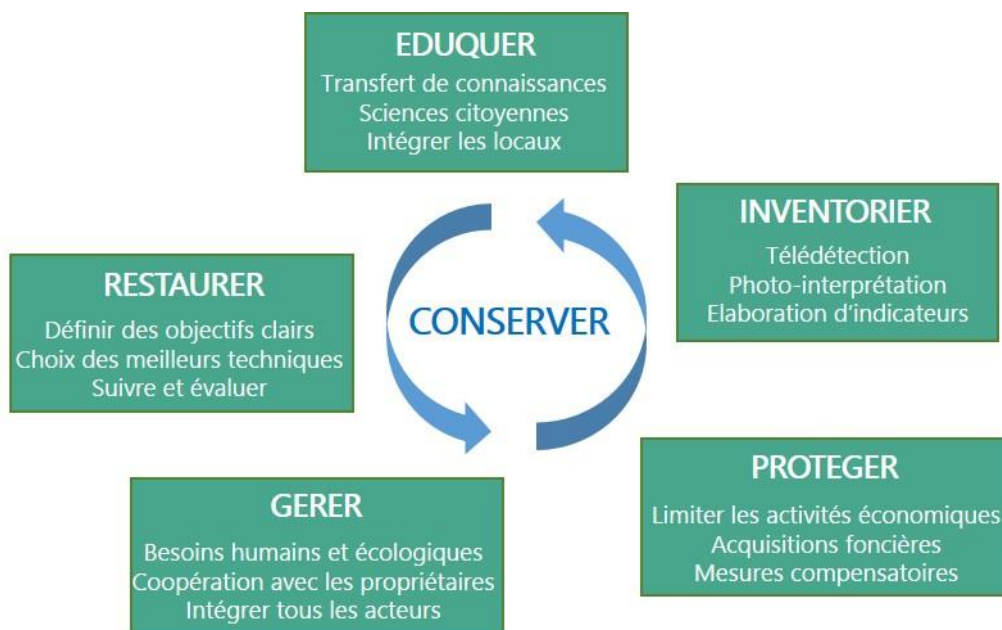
EDUQUER
Transfert de connaissances
Sciences citoyennes
Intégrer les locaux

INVENTORIER
Télédétection
Photo-interprétation
Elaboration d'indicateurs

RESTAURER
Définir des objectifs clairs
Choix des meilleurs techniques
Suivre et évaluer

CONSERVER

PROTEGER
Limiter les activités économiques
Acquisitions foncières
Mesures compensatoires

GERER
Besoins humains et écologiques
Coopération avec les propriétaires
Intégrer tous les acteurs